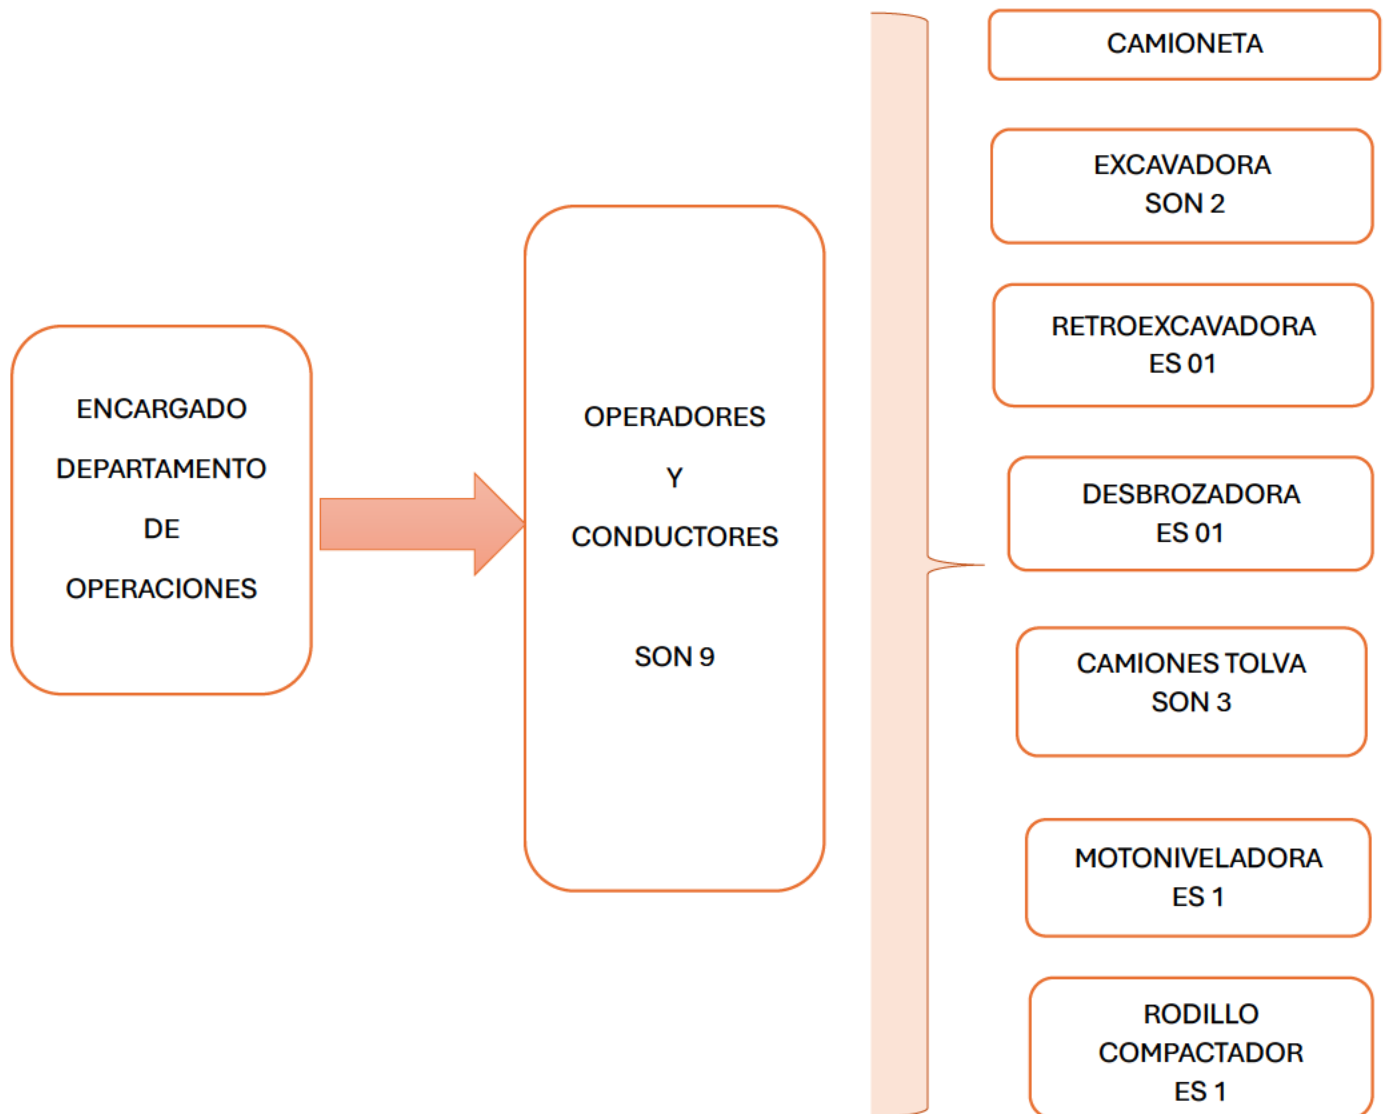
ENCARGADO

DEPARTAMENTO

DE

OPERACIONES

OPERADORES

Y

CONDUCTORES

SON 9

CAMIONETA

EXCAVADORA
SON 2

RETROEXCAVADORA
ES 01

DESBROZADORA
ES 01

CAMIONES TOLVA
SON 3

MOTONIVELADORA
ES 1

RODILLO
COMPACTADOR
ES 1